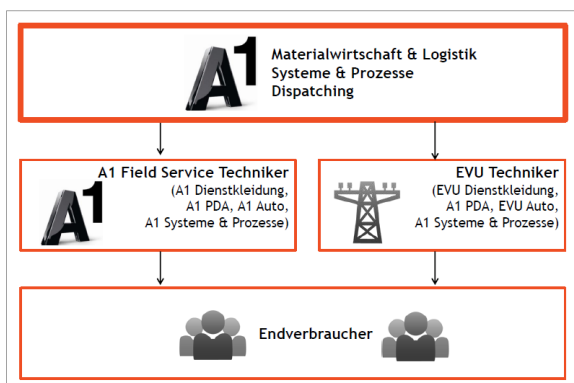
A1

Materialwirtschaft & Logistik
Systeme & Prozesse
Dispatching

A1

A1 Field Service Techniker
(A1 Dienstkleidung,
A1 PDA, A1 Auto,
A1 Systeme & Prozesse)

EVU Techniker
(EVU Dienstkleidung,
A1 PDA, EVU Auto,
A1 Systeme & Prozesse)

Endverbraucher